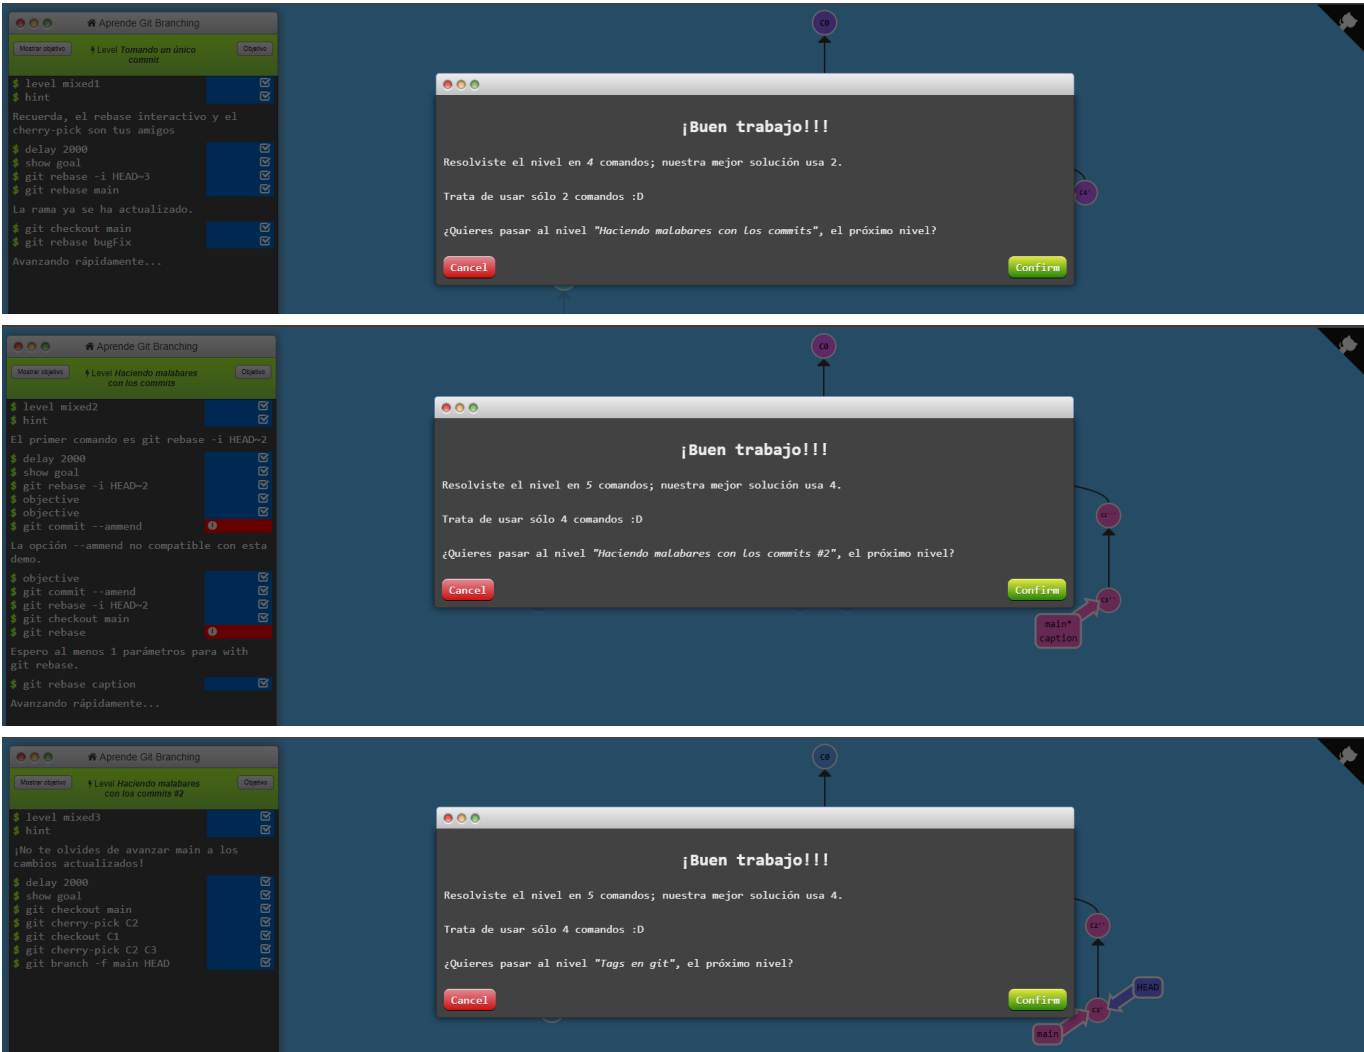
Aprende Git Branching

Mostrar objetivo

Level Tomando un único commit

Objetivo

$ level mixed1
$ hint

Recuerda, el rebase interactivo y el cherry-pick son tus amigos

$ delay 2000
$ show goal
$ git rebase -i HEAD~3
$ git rebase main

La rama ya se ha actualizado.

$ git checkout main
$ git rebase bugFix

Avanzando rápidamente...

C0

C4'

¡Buen trabajo!!!

Resolviste el nivel en 4 comandos; nuestra mejor solución usa 2.

Trata de usar sólo 2 comandos :D

¿Quieres pasar al nivel "Haciendo malabares con los commits", el próximo nivel?

Cancel

Confirm

Aprende Git Branching

Mostrar objetivo

Level Haciendo malabares con los commits

Objetivo

$ level mixed2
$ hint

El primer comando es git rebase -i HEAD~2

$ delay 2000
$ show goal
$ git rebase -i HEAD~2
$ objective
$ objective
$ git commit --ammend

La opción --ammend no compatible con esta demo.

$ objective
$ git commit --amend
$ git rebase -i HEAD~2
$ git checkout main
$ git rebase

Espero al menos 1 parámetros para with git rebase.

$ git rebase caption

Avanzando rápidamente...

C0

C3''

C2''

main*

caption

¡Buen trabajo!!!

Resolviste el nivel en 5 comandos; nuestra mejor solución usa 4.

Trata de usar sólo 4 comandos :D

¿Quieres pasar al nivel "Haciendo malabares con los commits #2", el próximo nivel?

Cancel

Confirm

Aprende Git Branching

Mostrar objetivo

Level Haciendo malabares con los commits #2

Objetivo

$ level mixed3
$ hint

¡No te olvides de avanzar main a los cambios actualizados!

$ delay 2000
$ show goal
$ git checkout main
$ git cherry-pick C2
$ git checkout C1
$ git cherry-pick C2 C3
$ git branch -f main HEAD

C0

C2''

C3'

HEAD

main

¡Buen trabajo!!!

Resolviste el nivel en 5 comandos; nuestra mejor solución usa 4.

Trata de usar sólo 4 comandos :D

¿Quieres pasar al nivel "Tags en git", el próximo nivel?

Cancel

Confirm